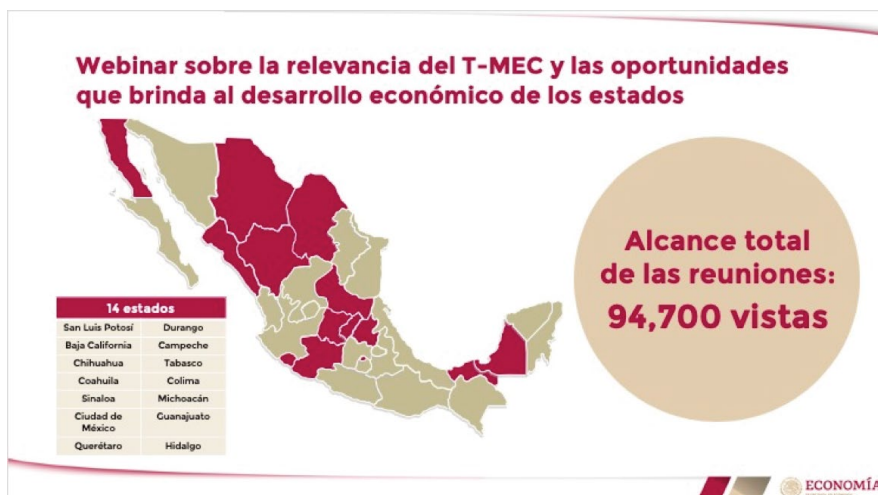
Webinar sobre la relevancia del T-MEC y las oportunidades que brinda al desarrollo económico de los estados

| 14 estados | |
|---|---|
| San Luis Potosí | Durango |
| Baja California | Campeche |
| Chihuahua | Tabasco |
| Coahuila | Colima |
| Sinaloa | Michoacán |
| Ciudad de México | Guanajuato |
| Querétaro | Hidalgo |

Alcance total de las reuniones: 94,700 vistas

ECONOMÍA